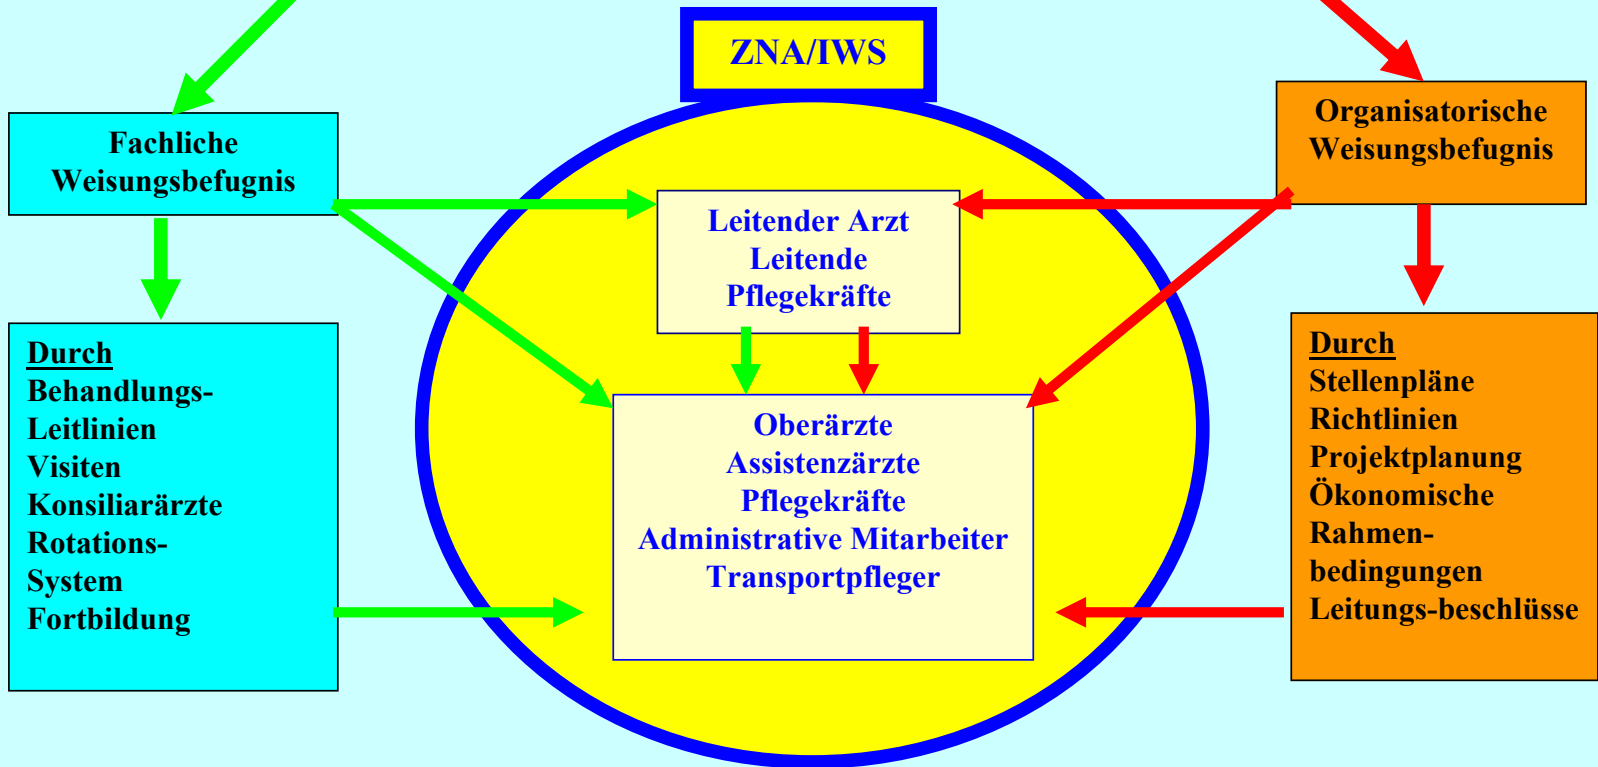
ZNA/IWS

Fachliche Weisungsbefugnis

Organisatorische Weisungsbefugnis

Leitender Arzt
Leitende Pflegekräfte

Durch
Behandlungs-Leitlinien
Visiten
Konsiliarärzte
Rotations-System
Fortbildung

Oberärzte
Assistenzärzte
Pflegekräfte
Administrative Mitarbeiter
Transportpfleger

Durch
Stellenpläne
Richtlinien
Projektplanung
Ökonomische Rahmenbedingungen
Leitungs-beschlüsse